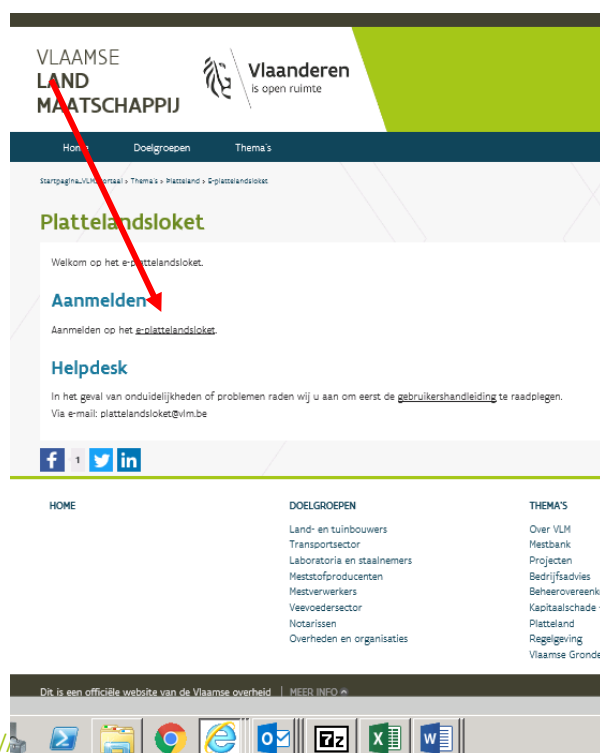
VLAAMSE
LAND
MAATSCHAPPIJ

Vlaanderen
is open ruimte

Home Doelgroepen Thema's

Startpagina VLM portaal > Thema's > Platteland > E-plattelandsloket

Plattelandsloket

Welkom op het e-plattelandsloket.

Aanmelden

Aanmelden op het e-plattelandsloket.

Helpdesk

In het geval van onduidelijkheden of problemen raden wij u aan om eerst de gebruikershandleiding te raadplegen.
Via e-mail: plattelandsloket@vlm.be

1

HOME

DOELGROEPEN
Land- en tuinbouwers
Transportsector
Laboratoria en staalnemers
Meststofproducenten
Mestverwerkers
Veevoedersector
Notarissen
Overheden en organisaties

THEMA'S
Over VLM
Mestbank
Projecten
Bedrijfsadvies
Beheerovereenk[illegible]
Kapitaalschade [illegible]
Platteland
Regelgeving
Vlaamse Gronde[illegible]

Dit is een officiële website van de Vlaamse overheid | MEER INFO